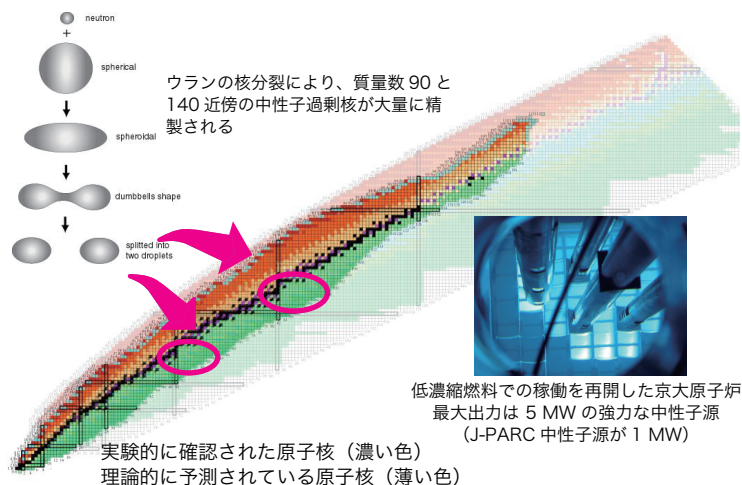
neutron
+
spherical
spheroidal
dumbbells shape
splitted into two droplets

ウランの核分裂により、質量数 90 と 140 近傍の中性子過剰核が大量に精製される

低濃縮燃料での稼働を再開した京大原子炉
最大出力は 5 MW の強力な中性子源
（J-PARC 中性子源が 1 MW）

実験的に確認された原子核（濃い色）
理論的に予測されている原子核（薄い色）